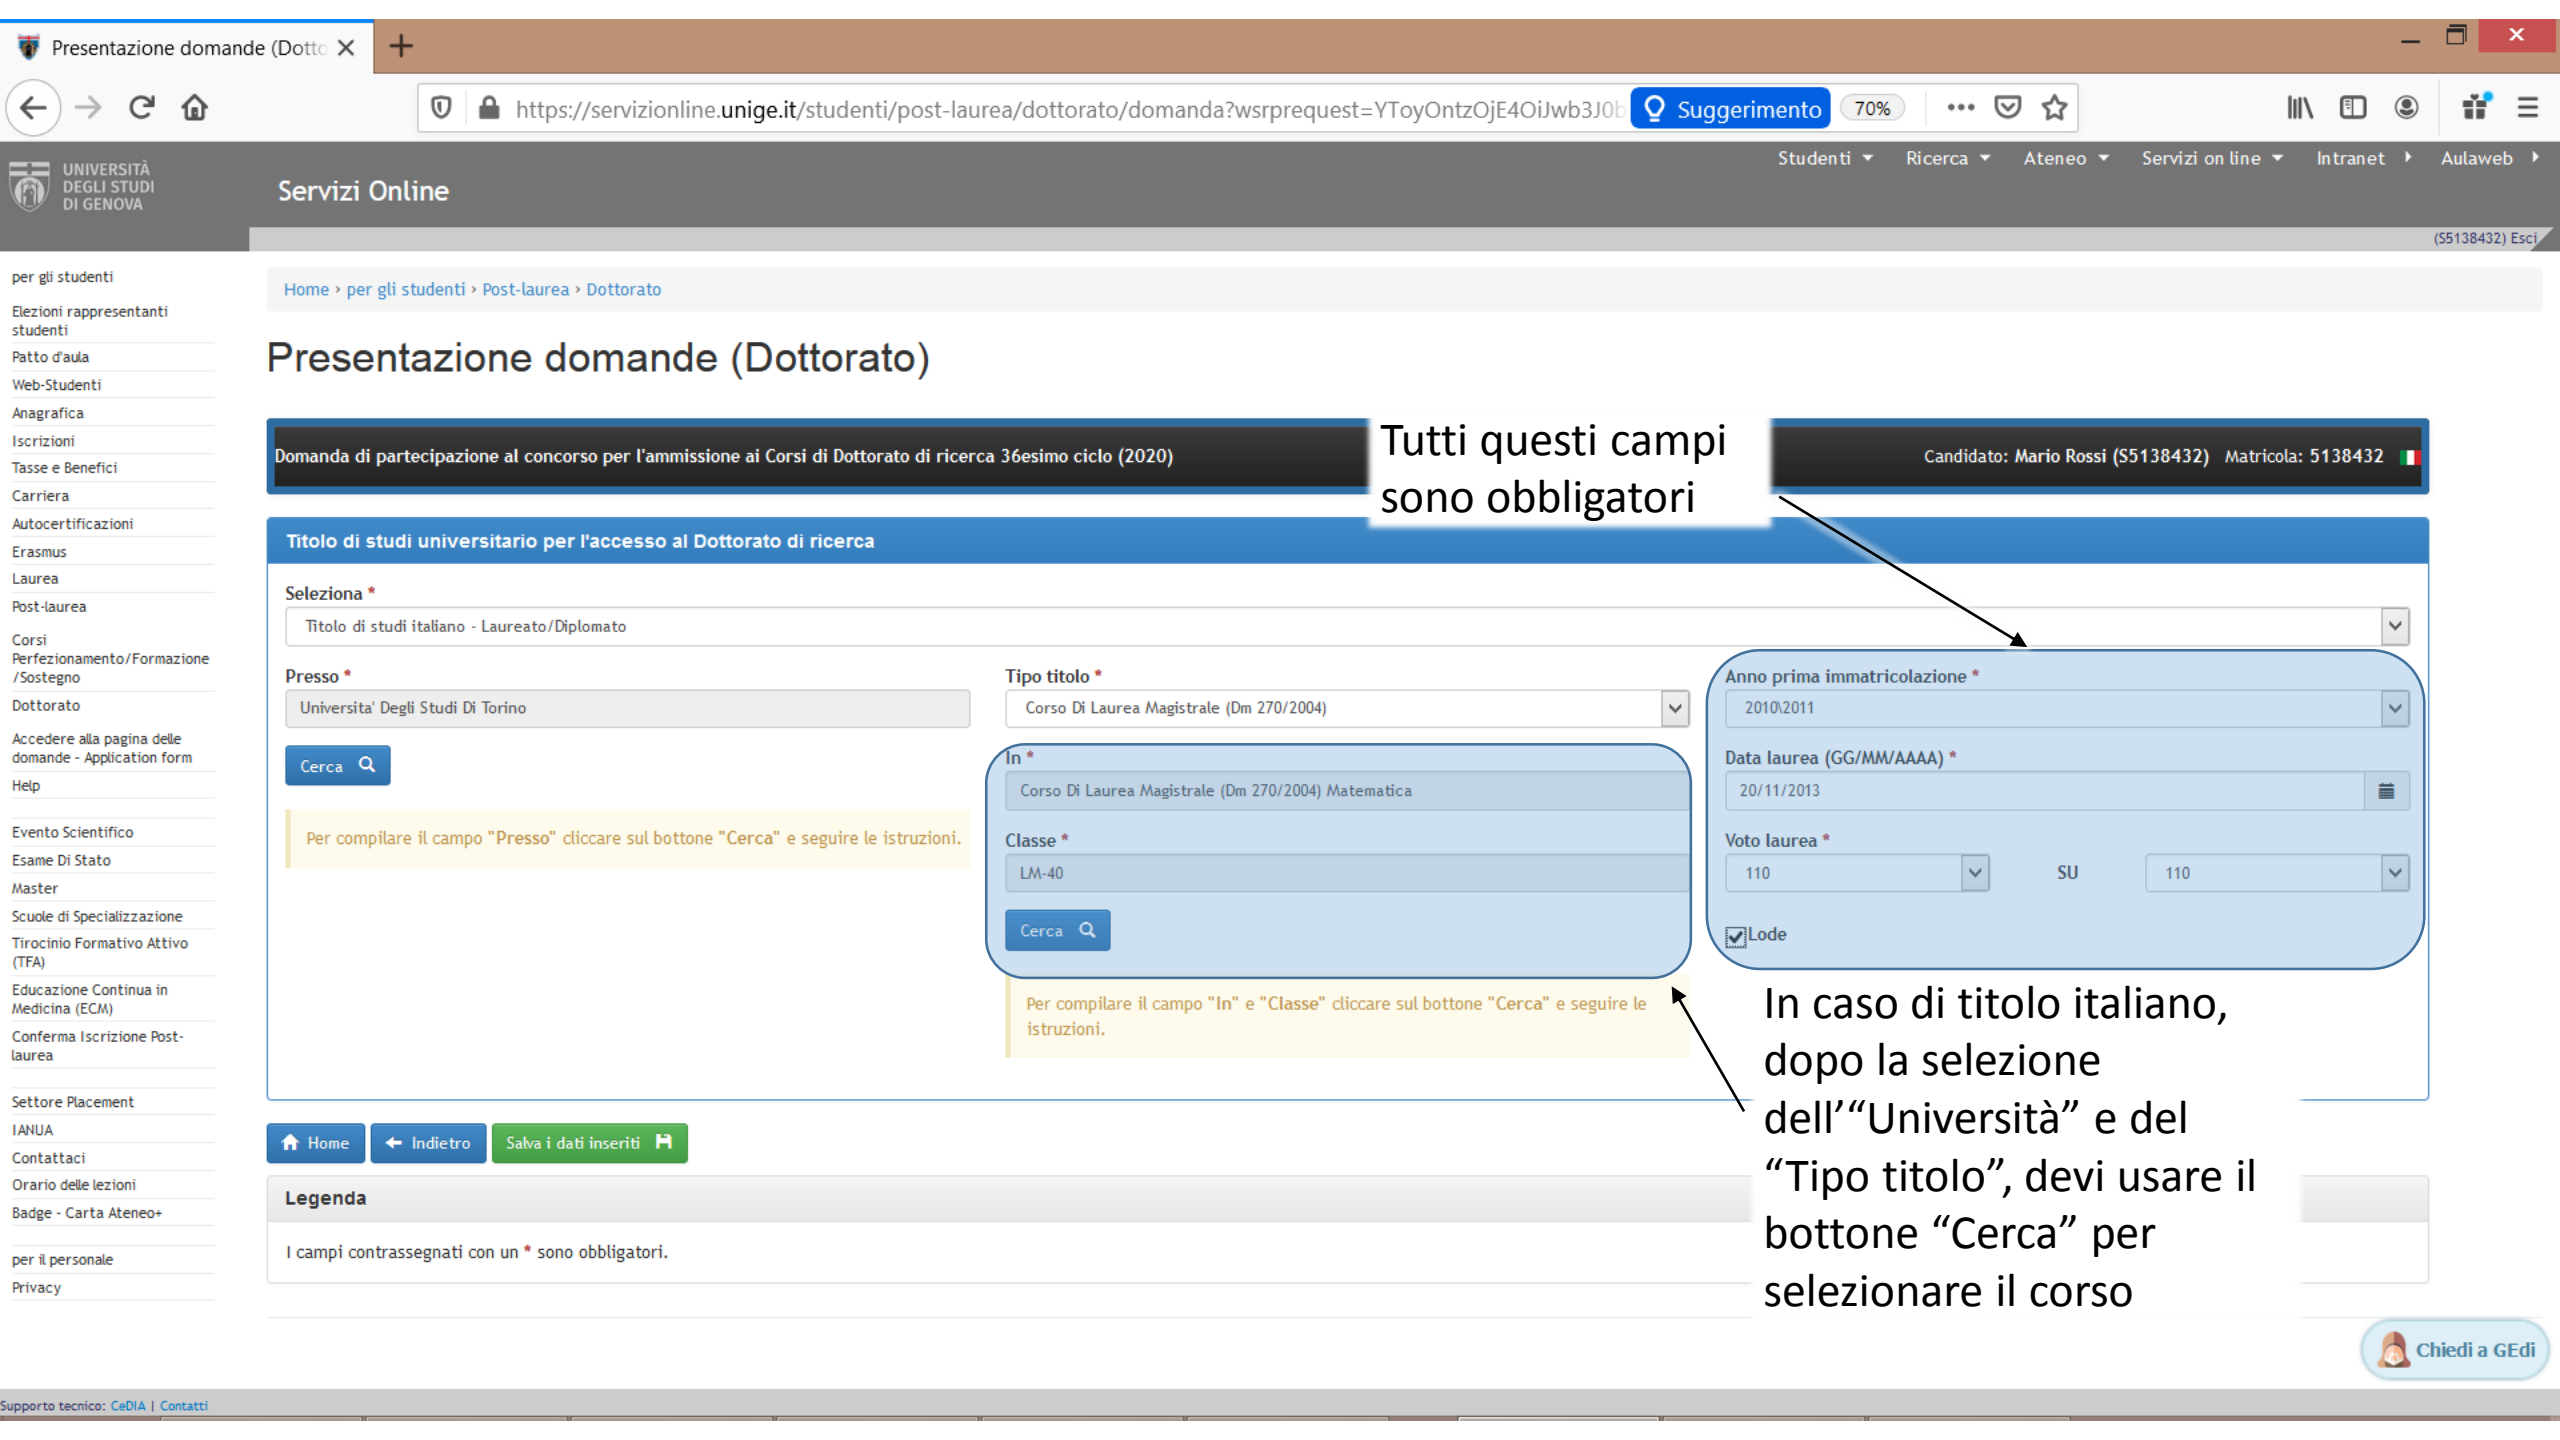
Presentazione domande (Dotto

https://servizionline.unige.it/studenti/post-laurea/dottorato/domanda?wsrpequest=YToyOntzOjE4OiJwb3J0b

Suggerimento 70%

UNIVERSITÀ DEGLI STUDI DI GENOVA

Servizi Online

Studenti Ricerca Ateneo Servizi on line Intranet Aulaweb

(S5138432) Esci

per gli studenti
Elezioni rappresentanti studenti
Patto d'aula
Web-Studenti
Anagrafica
Iscrizioni
Tasse e Benefici
Carriera
Autocertificazioni
Erasmus
Laurea
Post-laurea
Corsi Perfezionamento/Formazione /Sostegno
Dottorato
Accedere alla pagina delle domande - Application form
Help
Evento Scientifico
Esame Di Stato
Master
Scuole di Specializzazione
Tirocinio Formativo Attivo (TFA)
Educazione Continua in Medicina (ECM)
Conferma Iscrizione Post-laurea
Settore Placement
IANUA
Contattaci
Orario delle lezioni
Badge - Carta Ateneo+
per il personale
Privacy

Home › per gli studenti › Post-laurea › Dottorato

Presentazione domande (Dottorato)

Domanda di partecipazione al concorso per l'ammissione ai Corsi di Dottorato di ricerca 36esimo ciclo (2020)

Tutti questi campi sono obbligatori

Candidato: Mario Rossi (S5138432) Matricola: 5138432

Titolo di studi universitario per l'accesso al Dottorato di ricerca

Seleziona *
Titolo di studi italiano - Laureato/Diplomato

Presso *
Universita' Degli Studi Di Torino

Cerca

Per compilare il campo "Presso" cliccare sul bottone "Cerca" e seguire le istruzioni.

Tipo titolo *
Corso Di Laurea Magistrale (Dm 270/2004)

In *
Corso Di Laurea Magistrale (Dm 270/2004) Matematica

Classe *
LM-40

Cerca

Per compilare il campo "In" e "Classe" cliccare sul bottone "Cerca" e seguire le istruzioni.

Anno prima immatricolazione *
2010\2011

Data laurea (GG/MM/AAAA) *
20/11/2013

Voto laurea *
110 SU 110

Lode

In caso di titolo italiano, dopo la selezione dell'"Università" e del "Tipo titolo", devi usare il bottone "Cerca" per selezionare il corso

Home Indietro Salva i dati inseriti

Legenda

I campi contrassegnati con un * sono obbligatori.

Chiedi a GEdi

Supporto tecnico: CeDIA | Contatti